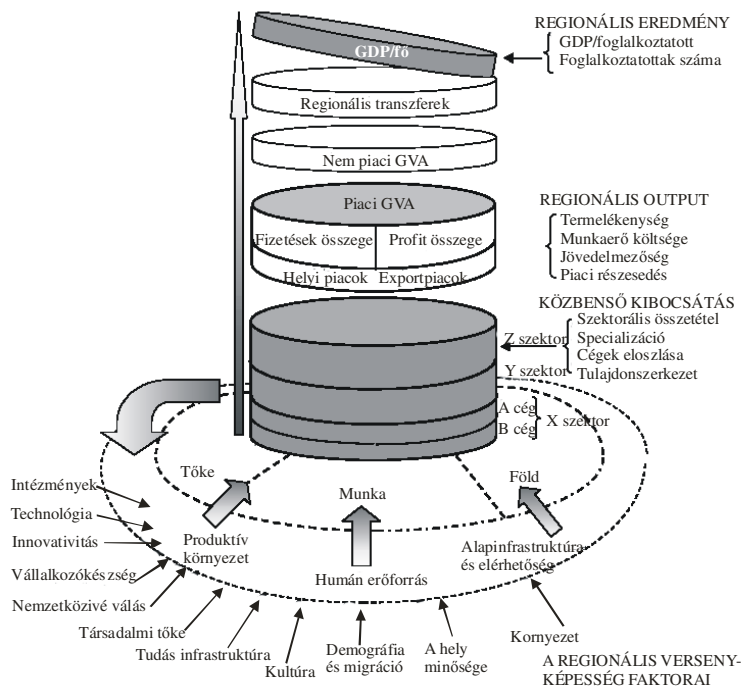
GDP/fő

REGIONÁLIS EREDMÉNY
GDP/foglalkoztatott
Foglalkoztatottak száma

Regionális transzferek

Nem piaci GVA

Piaci GVA
Fizetések összege
Profit összege
Helyi piacok
Exportpiacok

REGIONÁLIS OUTPUT
Termelékenység
Munkaerő költsége
Jövedelmezőség
Piaci részesedés

KÖZBENSŐ KIBOCSÁTÁS
Z szektor
Szektorális összetétel
Specializáció
Cégek eloszlása
Tulajdonszerkezet
Y szektor
A cég
B cég
X szektor

Tőke
Munka
Föld

Intézmények
Technológia
Innovativitás
Vállalkozókés zség
Nemzetközivé válás
Társadalmi tőke
Tudás infrastruktúra
Kultúra
Demográfia és migráció
A hely minősége
Kornyezet

Produktív környezet
Humán erőforrás
Alapinfrastruktúra és elérhetőség

A REGIONÁLIS VERSENYKÉPESSÉG FAKTORAI